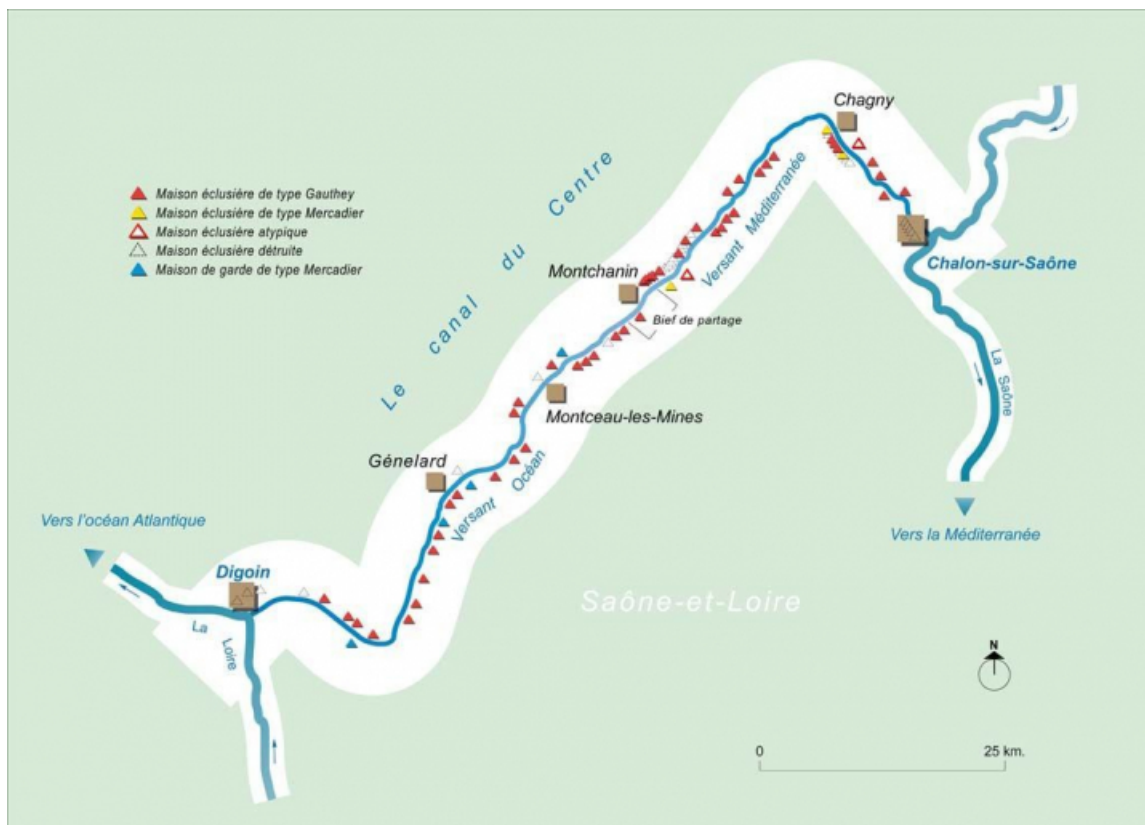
Maison éclusière de type Gauthey
Maison éclusière de type Mercadier
Maison éclusière atypique
Maison éclusière détruite
Maison de garde de type Mercadier

Le canal du Centre

Chagny

Chalon-sur-Saône

Montchanin

Versant Méditerranée

Bief de partage

Montceau-les-Mines

Génelard

Versant Océan

La Saône

Vers la Méditerranée

Vers l'océan Atlantique

Digoin

La Loire

Saône-et-Loire

N

0

25 km.